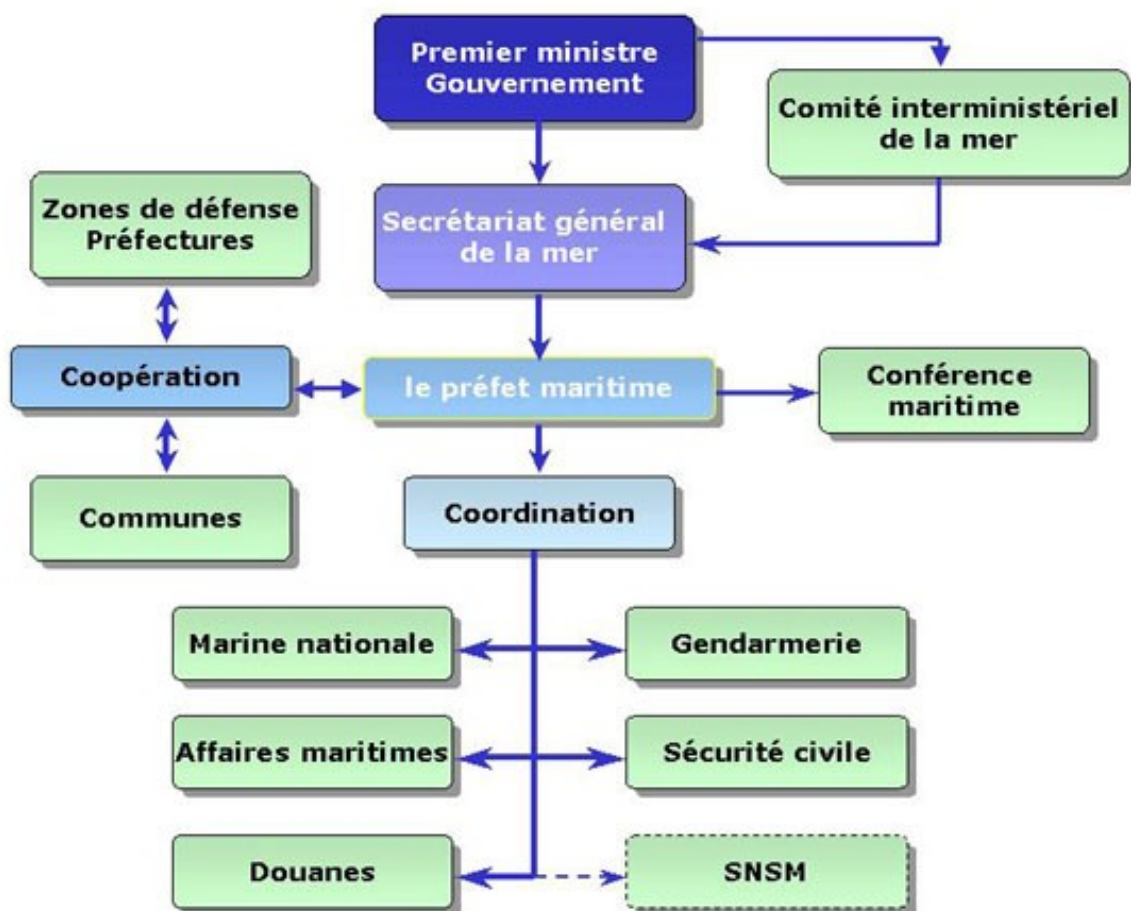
Premier ministre
Gouvernement

Comité interministériel de la mer

Zones de défense
Préfectures

Secrétariat général de la mer

Coopération

le préfet maritime

Conférence maritime

Communes

Coordination

Marine nationale

Gendarmerie

Affaires maritimes

Sécurité civile

Douanes

SNSM